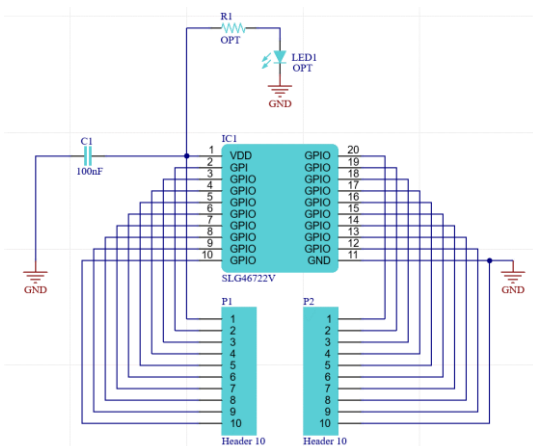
R1
OPT

LED1
OPT

GND

C1
100nF

GND

IC1

| | | | |
|---|---|---|---|
| 1 | VDD | GPIO | 20 |
| 2 | GPI | GPIO | 19 |
| 3 | GPIO | GPIO | 18 |
| 4 | GPIO | GPIO | 17 |
| 5 | GPIO | GPIO | 16 |
| 6 | GPIO | GPIO | 15 |
| 7 | GPIO | GPIO | 14 |
| 8 | GPIO | GPIO | 13 |
| 9 | GPIO | GPIO | 12 |
| 10 | GPIO | GND | 11 |

SLG46722V

GND

P1
1
2
3
4
5
6
7
8
9
10
Header 10

P2
1
2
3
4
5
6
7
8
9
10
Header 10